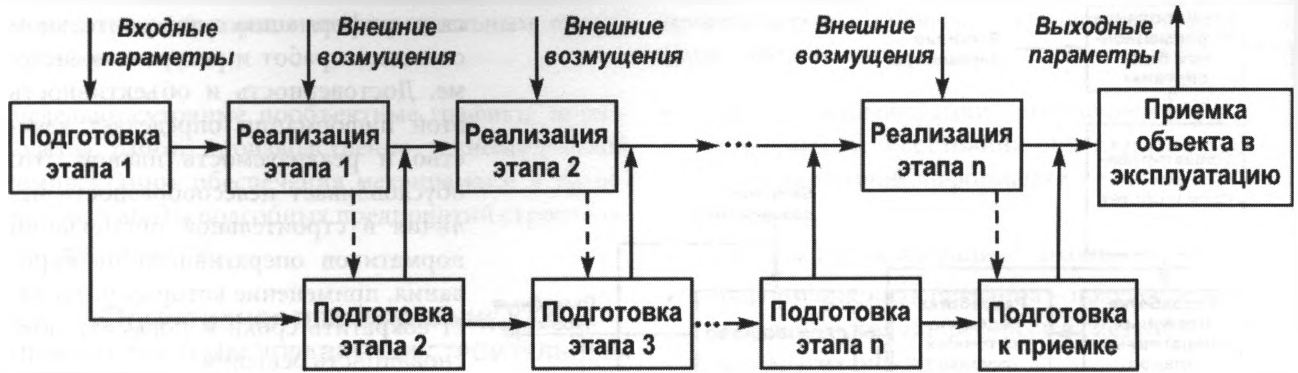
Входные параметры

Внешние возмущения

Внешние возмущения

Внешние возмущения

Выходные параметры

Подготовка этапа 1

Реализация этапа 1

Реализация этапа 2

...

Реализация этапа n

Приемка объекта в эксплуатацию

Подготовка этапа 2

Подготовка этапа 3

...

Подготовка этапа n

Подготовка к приемке